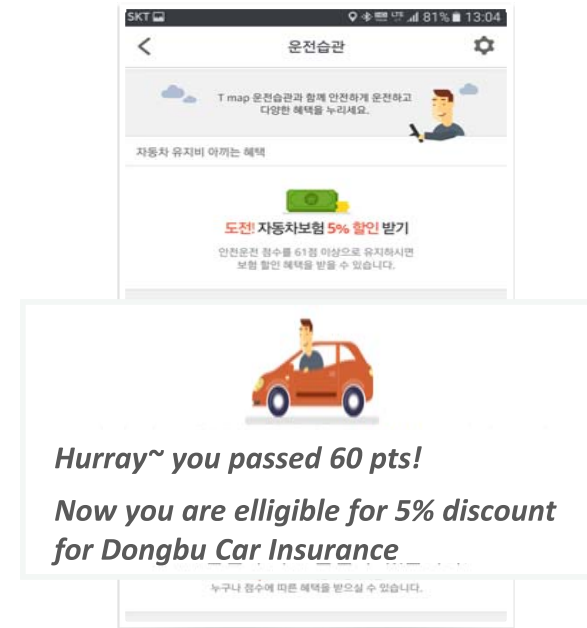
SKT 81% 13:04

운전습관

T map 운전습관과 함께 안전하게 운전하고 다양한 혜택을 누리세요.

자동차 유지비 아끼는 혜택

도전! 자동차보험 5% 할인 받기

안전운전 점수를 61점 이상으로 유지하시면 보험 할인 혜택을 받을 수 있습니다.

Hurray~ you passed 60 pts!

Now you are elligible for 5% discount for Dongbu Car Insurance

누구나 점수에 따른 혜택을 받으실 수 있습니다.